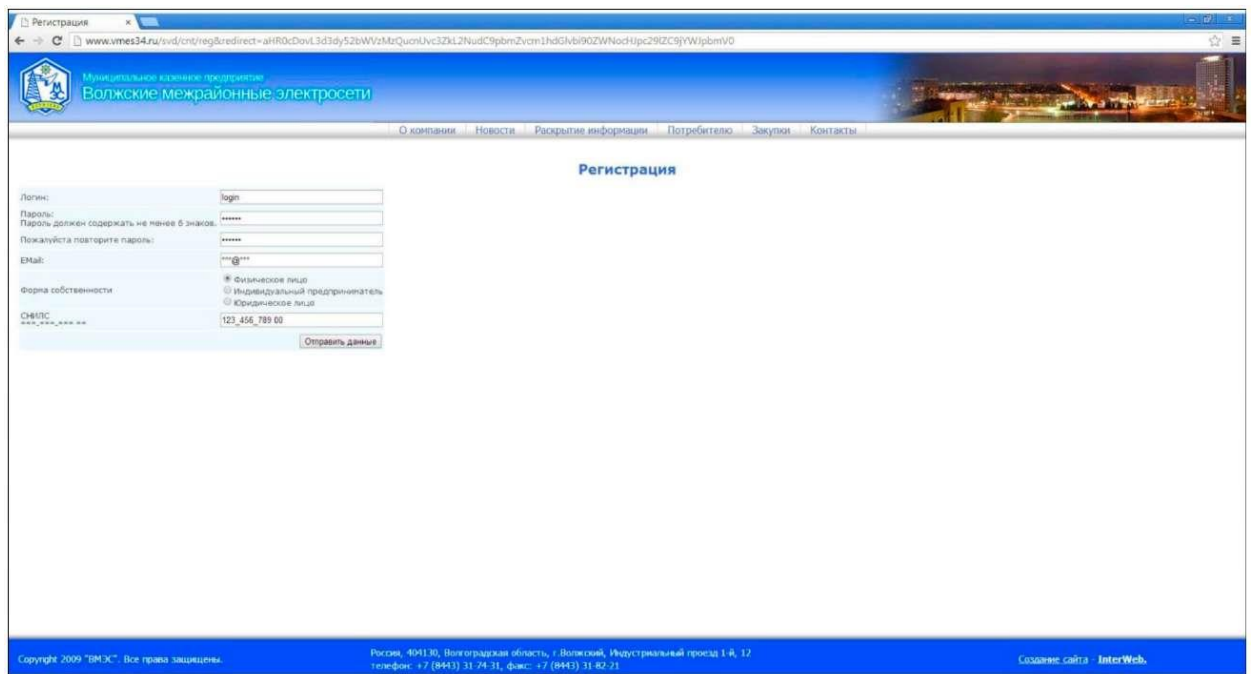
Регистрация ×

www.vmes34.ru/svd/cnt/reg&redirect=aHR0cDovL3d3dy52bWVzMzQucnUvc3ZkL2NudC9pbmZvcm1hdGlvbi90ZWNocHJpc29lZC9jYWJpbmV0

Муниципальное казенное предприятие
Волжские межрайонные электросети

О компании | Новости | Раскрытие информации | Потребителю | Закупки | Контакты

Регистрация

| | |
|---|---|
| Логин: | login |
| Пароль: Пароль должен содержать не менее 6 знаков. | •••••• |
| Пожалуйста повторите пароль: | •••••• |
| EMail: | ***@*** |
| Форма собственности | Физическое лицо / Индивидуальный предприниматель / Юридическое лицо |
| СНИЛС ***-***-*** ** | 123_456_789 00 |
| | Отправить данные |

Copyright 2009 "ВМЭС". Все права защищены.

Россия, 404130, Волгоградская область, г.Волжский, Индустриальный проезд 1-й, 12
телефон: +7 (8443) 31-74-31, факс: +7 (8443) 31-82-21

Создание сайта - InterWeb.